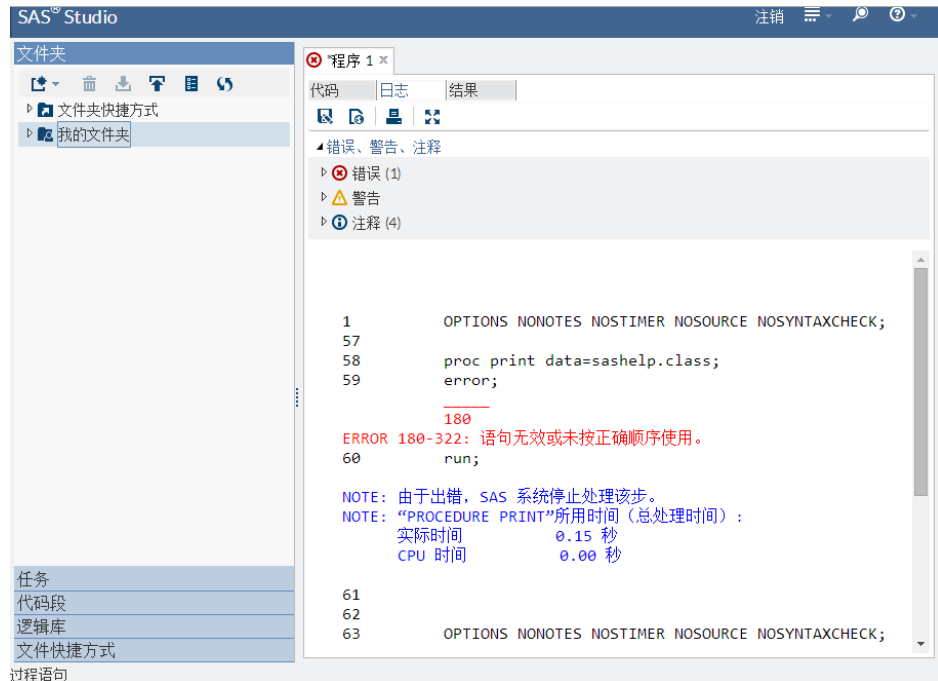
SAS® Studio

注销

文件夹

文件夹快捷方式

我的文件夹

任务

代码段

逻辑库

文件快捷方式

*程序 1 ×

代码 日志 结果

◢错误、警告、注释

错误 (1)

警告

注释 (4)

1          OPTIONS NONOTES NOSTIMER NOSOURCE NOSYNTAXCHECK;
57
58          proc print data=sashelp.class;
59          error;
            _____
            180
ERROR 180-322: 语句无效或未按正确顺序使用。
60          run;

NOTE: 由于出错，SAS 系统停止处理该步。
NOTE: “PROCEDURE PRINT”所用时间（总处理时间）：
      实际时间          0.15 秒
      CPU 时间          0.00 秒

61
62
63          OPTIONS NONOTES NOSTIMER NOSOURCE NOSYNTAXCHECK;

过程语句